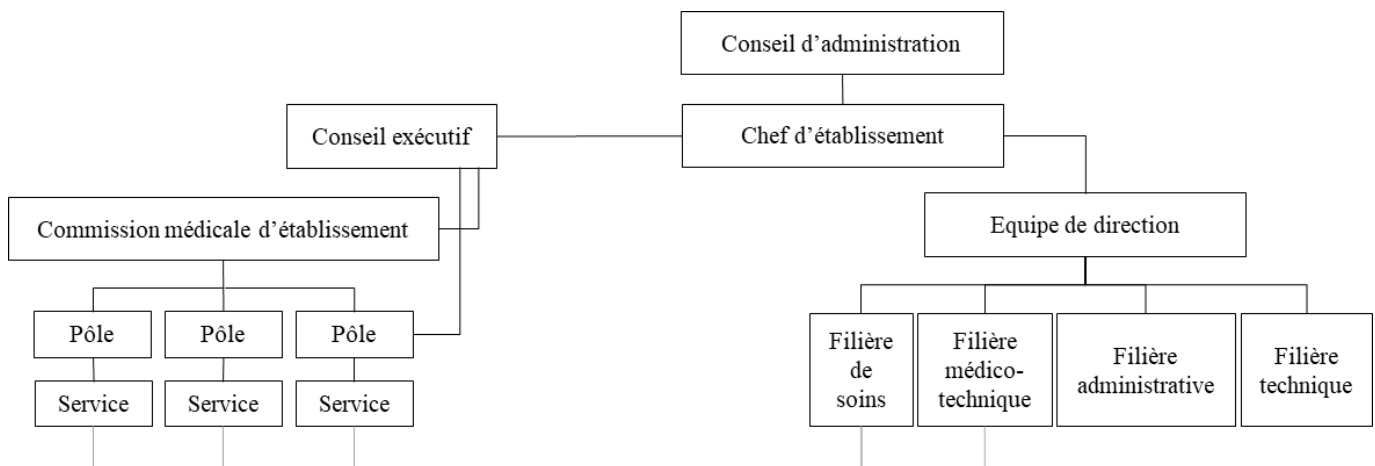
Conseil d'administration

Conseil exécutif

Chef d'établissement

Commission médicale d'établissement

Equipe de direction

Pôle

Pôle

Pôle

Service

Service

Service

Filière de soins

Filière médico-technique

Filière administrative

Filière technique